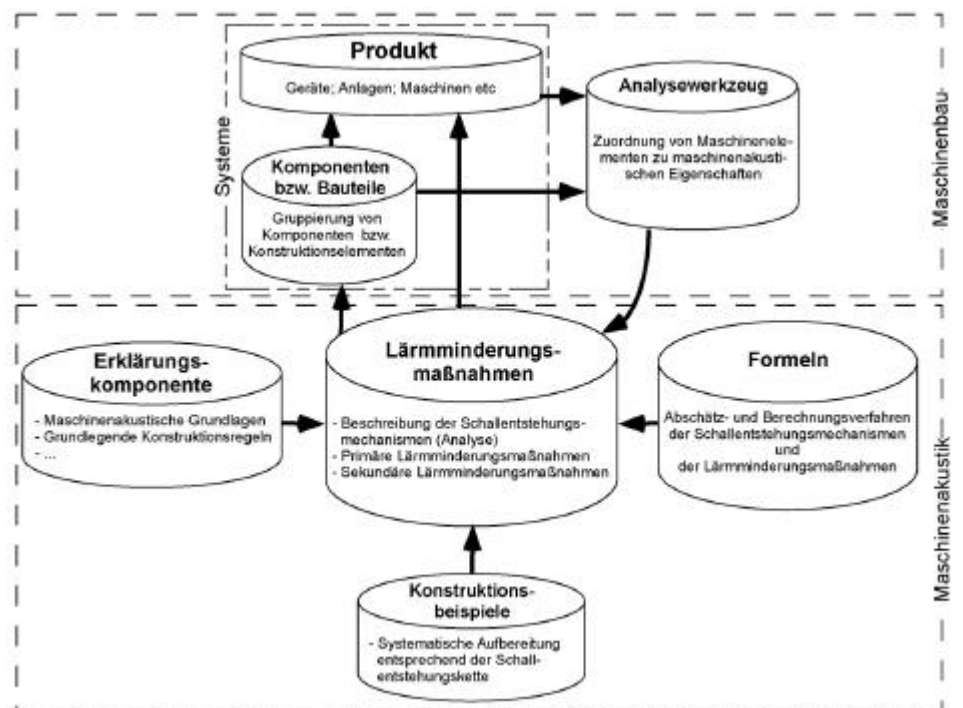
Systeme

Produkt

Geräte; Anlagen; Maschinen etc

Komponenten bzw. Bauteile

Gruppierung von Komponenten bzw. Konstruktionselementen

Analysewerkzeug

Zuordnung von Maschinenelementen zu maschinenakustischen Eigenschaften

Maschinenbau

Erklärungskomponente

- Maschinenakustische Grundlagen
- Grundlegende Konstruktionsregeln
- ...

Lärmminderungsmaßnahmen

- Beschreibung der Schallentstehungsmechanismen (Analyse)
- Primäre Lärmminderungsmaßnahmen
- Sekundäre Lärmminderungsmaßnahmen

Formeln

Abschätz- und Berechnungsverfahren der Schallentstehungsmechanismen und der Lärmminderungsmaßnahmen

Konstruktionsbeispiele

- Systematische Aufbereitung entsprechend der Schallentstehungskette

Maschinenakustik